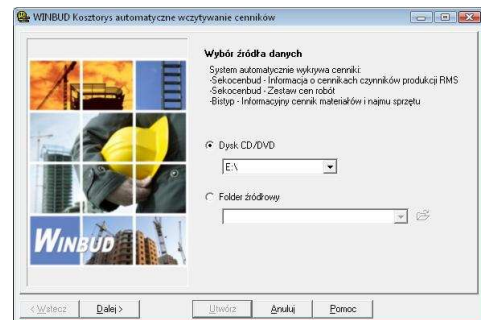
WINBUD Kosztorys automatyczne wczytywanie cenników

Wybór źródła danych

System automatycznie wykrywa cenniki:
-Sekocenbud - Informacja o cennikach czynników produkcji RMS
-Sekocenbud - Zestaw cen robót
-Bistyp - Informacyjny cennik materiałów i najmu sprzętu

Dysk CD/DVD

E:\

Folder źródłowy

WINBUD

< Wstecz | Dalej > | Utwórz | Anuluj | Pomoc